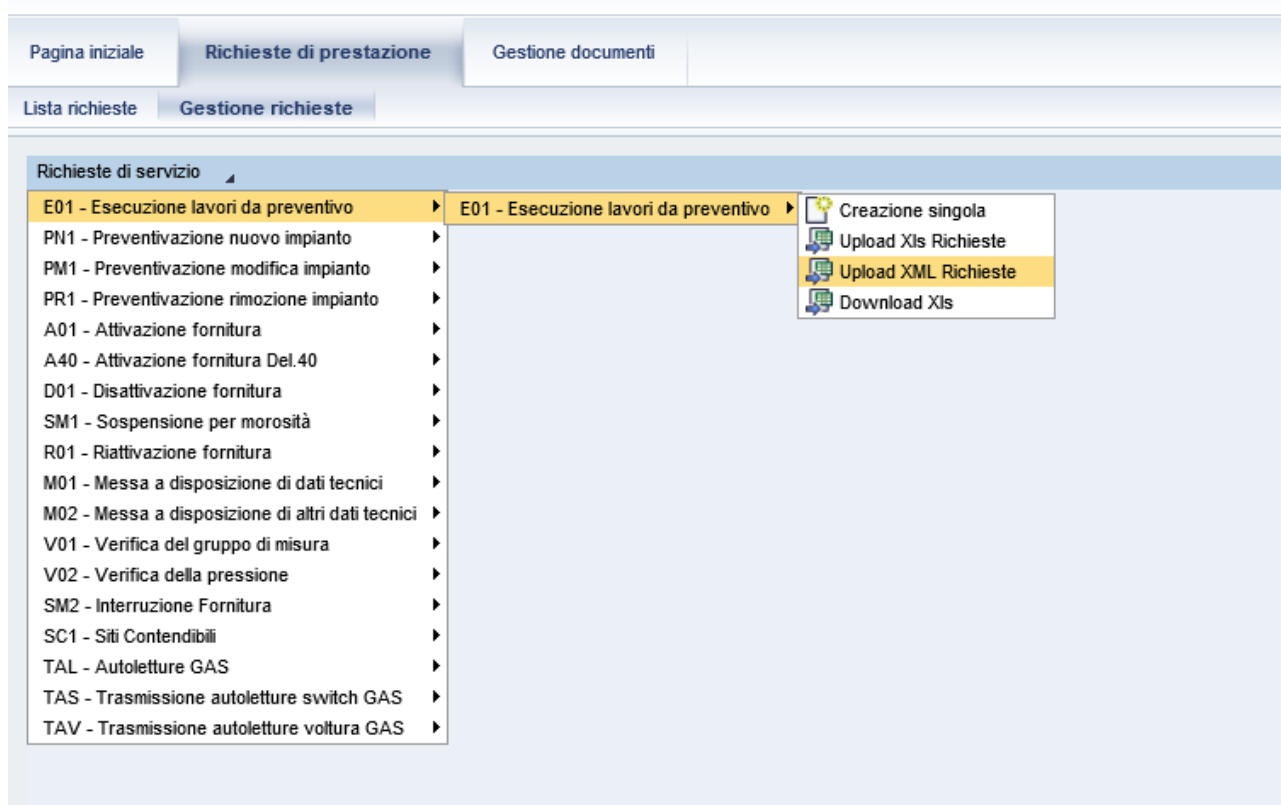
Pagina iniziale
Richieste di prestazione
Gestione documenti

Lista richieste
Gestione richieste

Richieste di servizio

E01 - Esecuzione lavori da preventivo
PN1 - Preventivazione nuovo impianto
PM1 - Preventivazione modifica impianto
PR1 - Preventivazione rimozione impianto
A01 - Attivazione fornitura
A40 - Attivazione fornitura Del.40
D01 - Disattivazione fornitura
SM1 - Sospensione per morosità
R01 - Riattivazione fornitura
M01 - Messa a disposizione di dati tecnici
M02 - Messa a disposizione di altri dati tecnici
V01 - Verifica del gruppo di misura
V02 - Verifica della pressione
SM2 - Interruzione Fornitura
SC1 - Siti Contendibili
TAL - Autoletture GAS
TAS - Trasmissione autoletture switch GAS
TAV - Trasmissione autoletture voltura GAS

E01 - Esecuzione lavori da preventivo

Creazione singola
Upload Xls Richieste
Upload XML Richieste
Download Xls